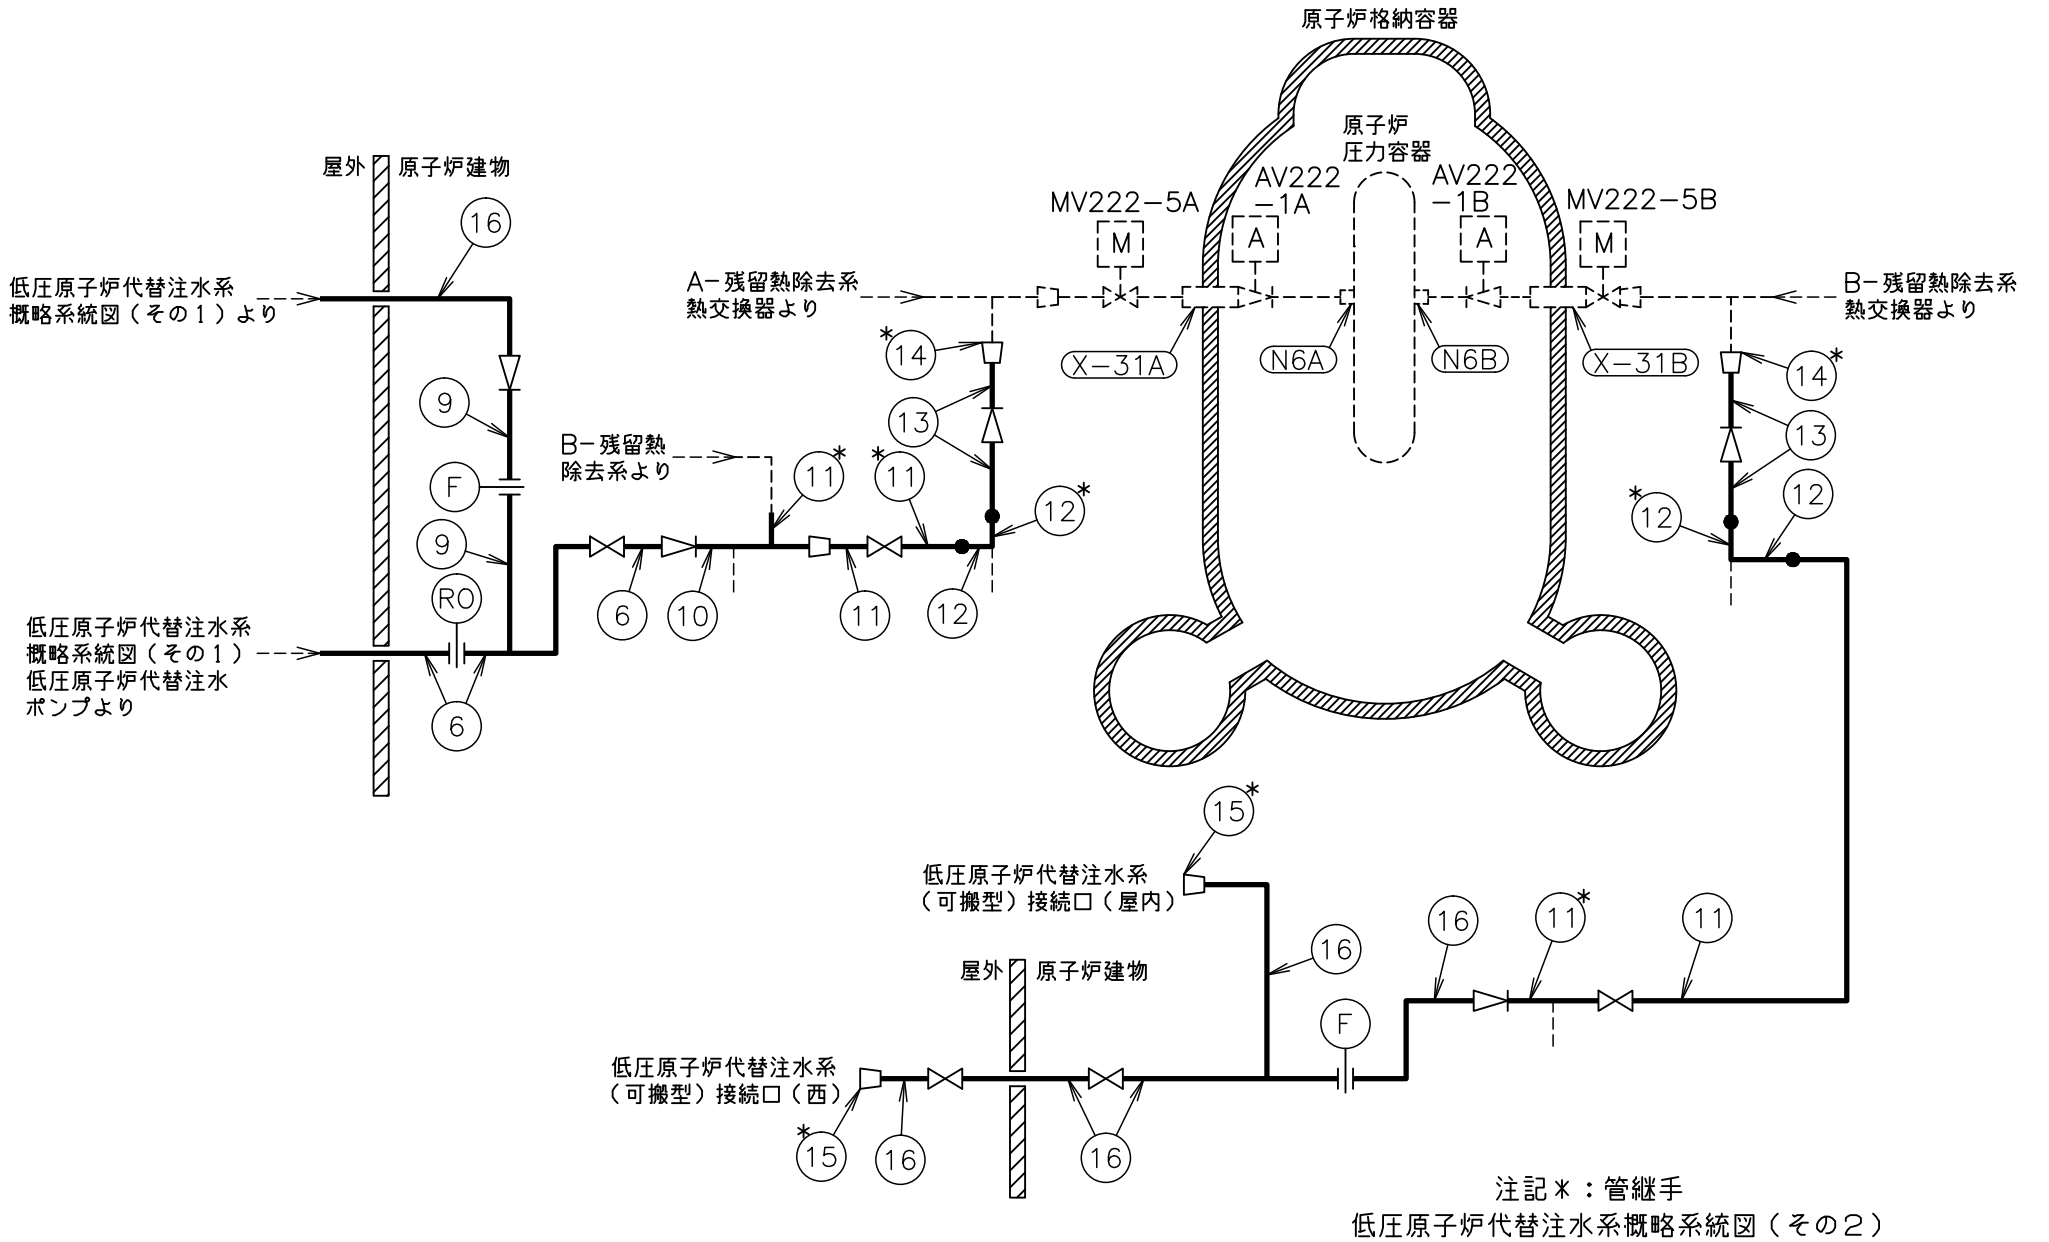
原子炉格納容器

屋外 原子炉建物

16

低圧原子炉代替注水系概略系統図（その１）より

9

F

9

RO

低圧原子炉代替注水系概略系統図（その１）低圧原子炉代替注水ポンプより

6

6

10

B−残留熱除去系より

11*

11*

11

12

12*

13

14*

A−残留熱除去系熱交換器より

MV222−5A

M

AV222−1A

A

原子炉圧力容器

AV222−1B

A

MV222−5B

M

X−31A

N6A

N6B

X−31B

B−残留熱除去系熱交換器より

14*

13

*12

12

15*

低圧原子炉代替注水系（可搬型）接続口（屋内）

16

屋外 原子炉建物

F

16

11*

11

低圧原子炉代替注水系（可搬型）接続口（西）

*15

16

16

注記＊：管継手

低圧原子炉代替注水系概略系統図（その２）